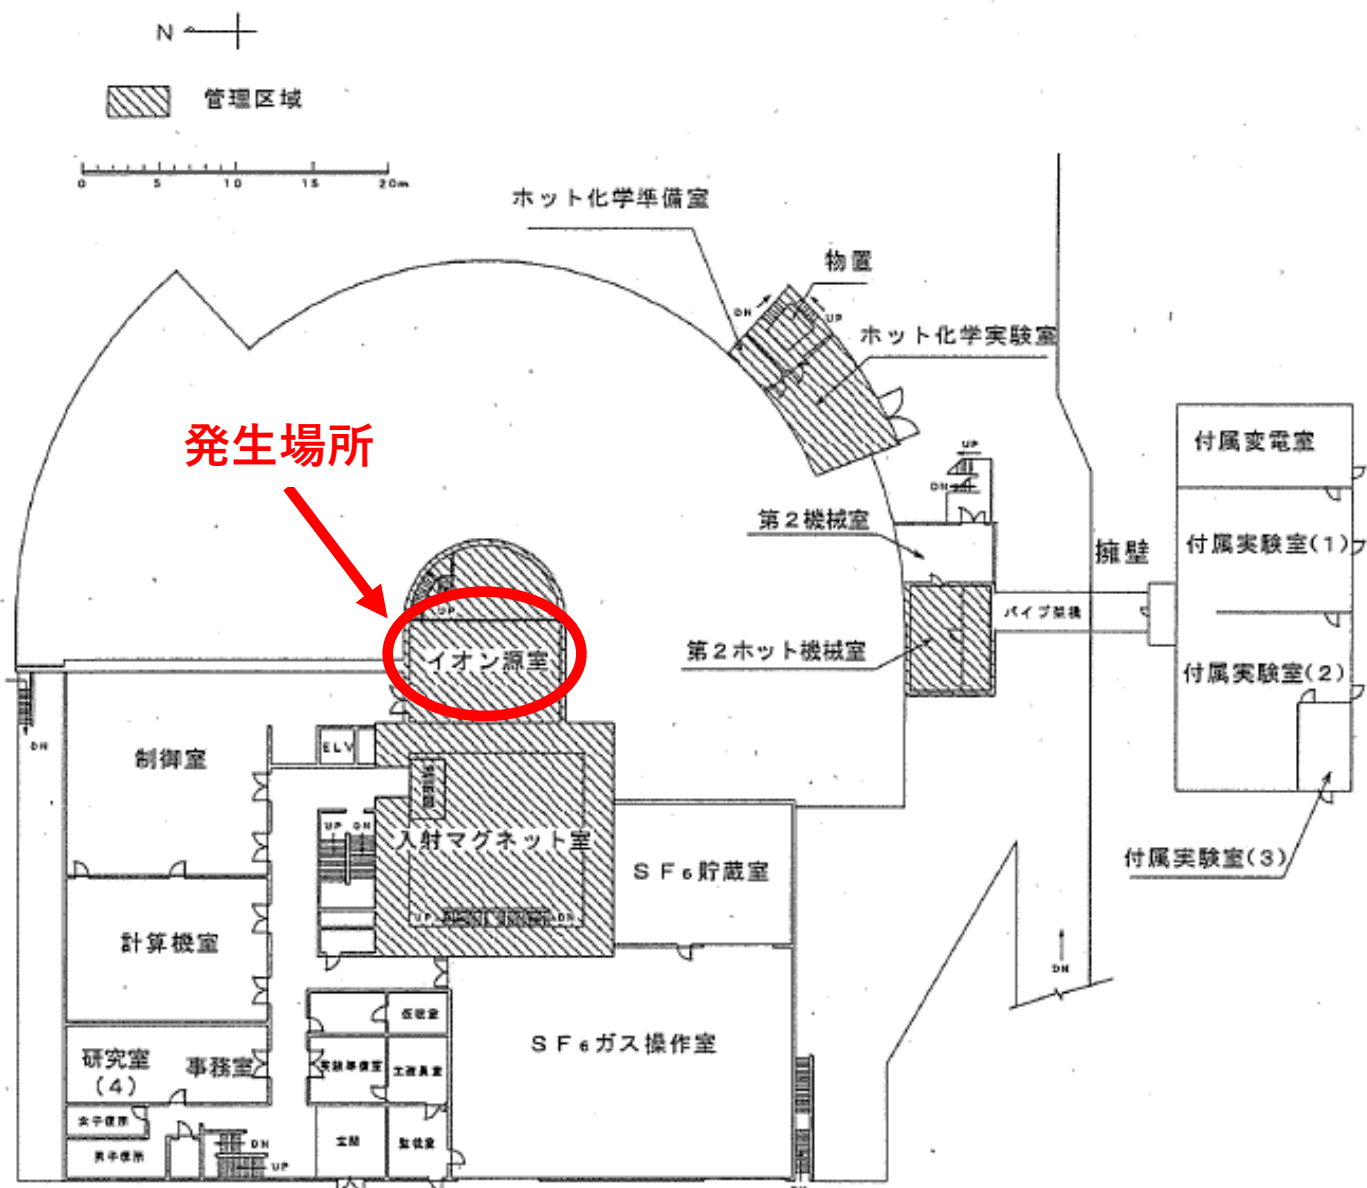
N

管理区域

0 5 10 15 20m

ホット化学準備室

物置

DN UP

ホット化学実験室

発生場所

UP

DN

第２機械室

擁壁

付属変電室

付属実験室(1)

UP

イオン源室

パイプ架橋

第２ホット機械室

付属実験室(2)

DN

ELV

制御室

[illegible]

UP DN

入射マグネット室

SF₆貯蔵室

付属実験室(3)

計算機室

UP DN

DN

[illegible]

研究室 (4)

事務室

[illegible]

工作員室

SF₆ガス操作室

女子便所

男子便所

DN

UP

玄関

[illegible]